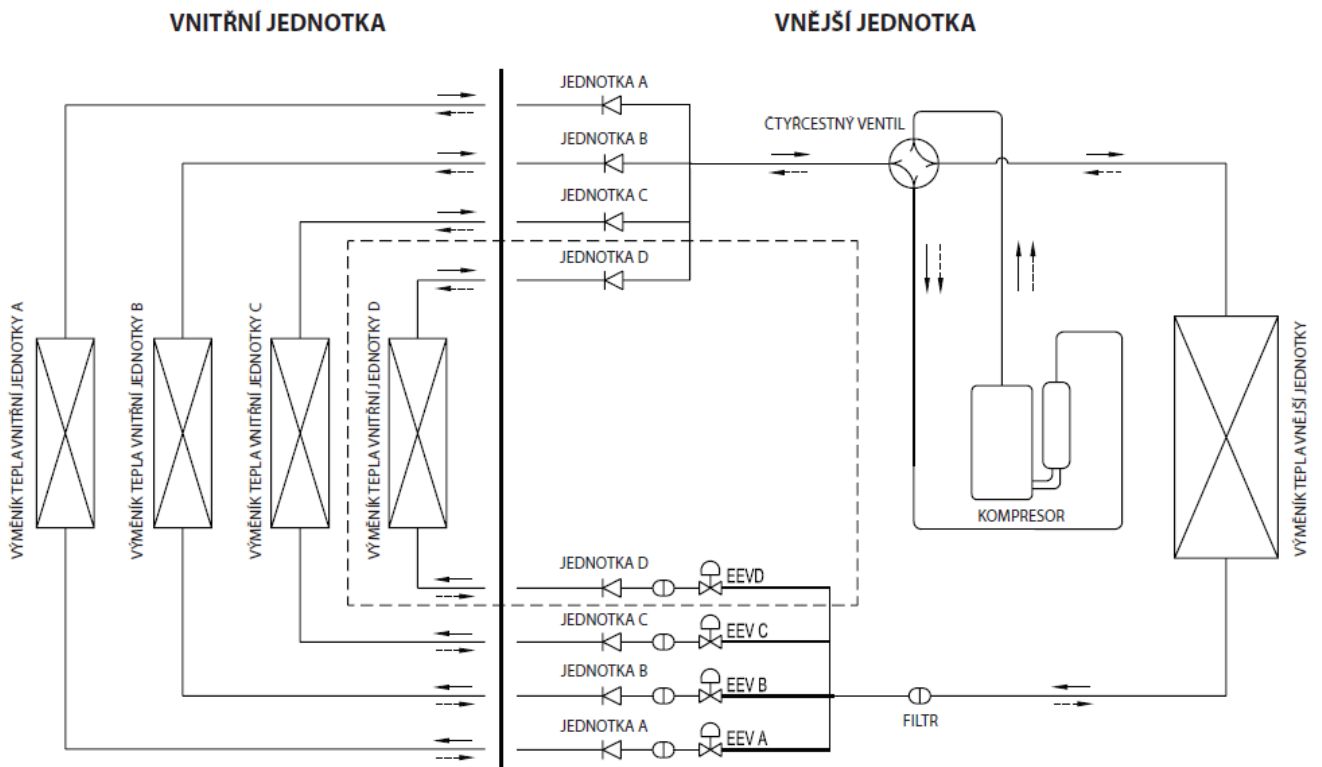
VNITŘNÍ JEDNOTKA

VNĚJŠÍ JEDNOTKA

JEDNOTKA A

JEDNOTKA B

ČTYŘCESTNÝ VENTIL

JEDNOTKA C

JEDNOTKA D

VÝMĚNÍK TEPLA VNITŘNÍ JEDNOTKY A

VÝMĚNÍK TEPLA VNITŘNÍ JEDNOTKY B

VÝMĚNÍK TEPLA VNITŘNÍ JEDNOTKY C

VÝMĚNÍK TEPLA VNITŘNÍ JEDNOTKY D

KOMPRESOR

VÝMĚNÍK TEPLA VNĚJŠÍ JEDNOTKY

JEDNOTKA D

EEVD

JEDNOTKA C

EEV C

JEDNOTKA B

EEV B

FILTR

JEDNOTKA A

EEV A